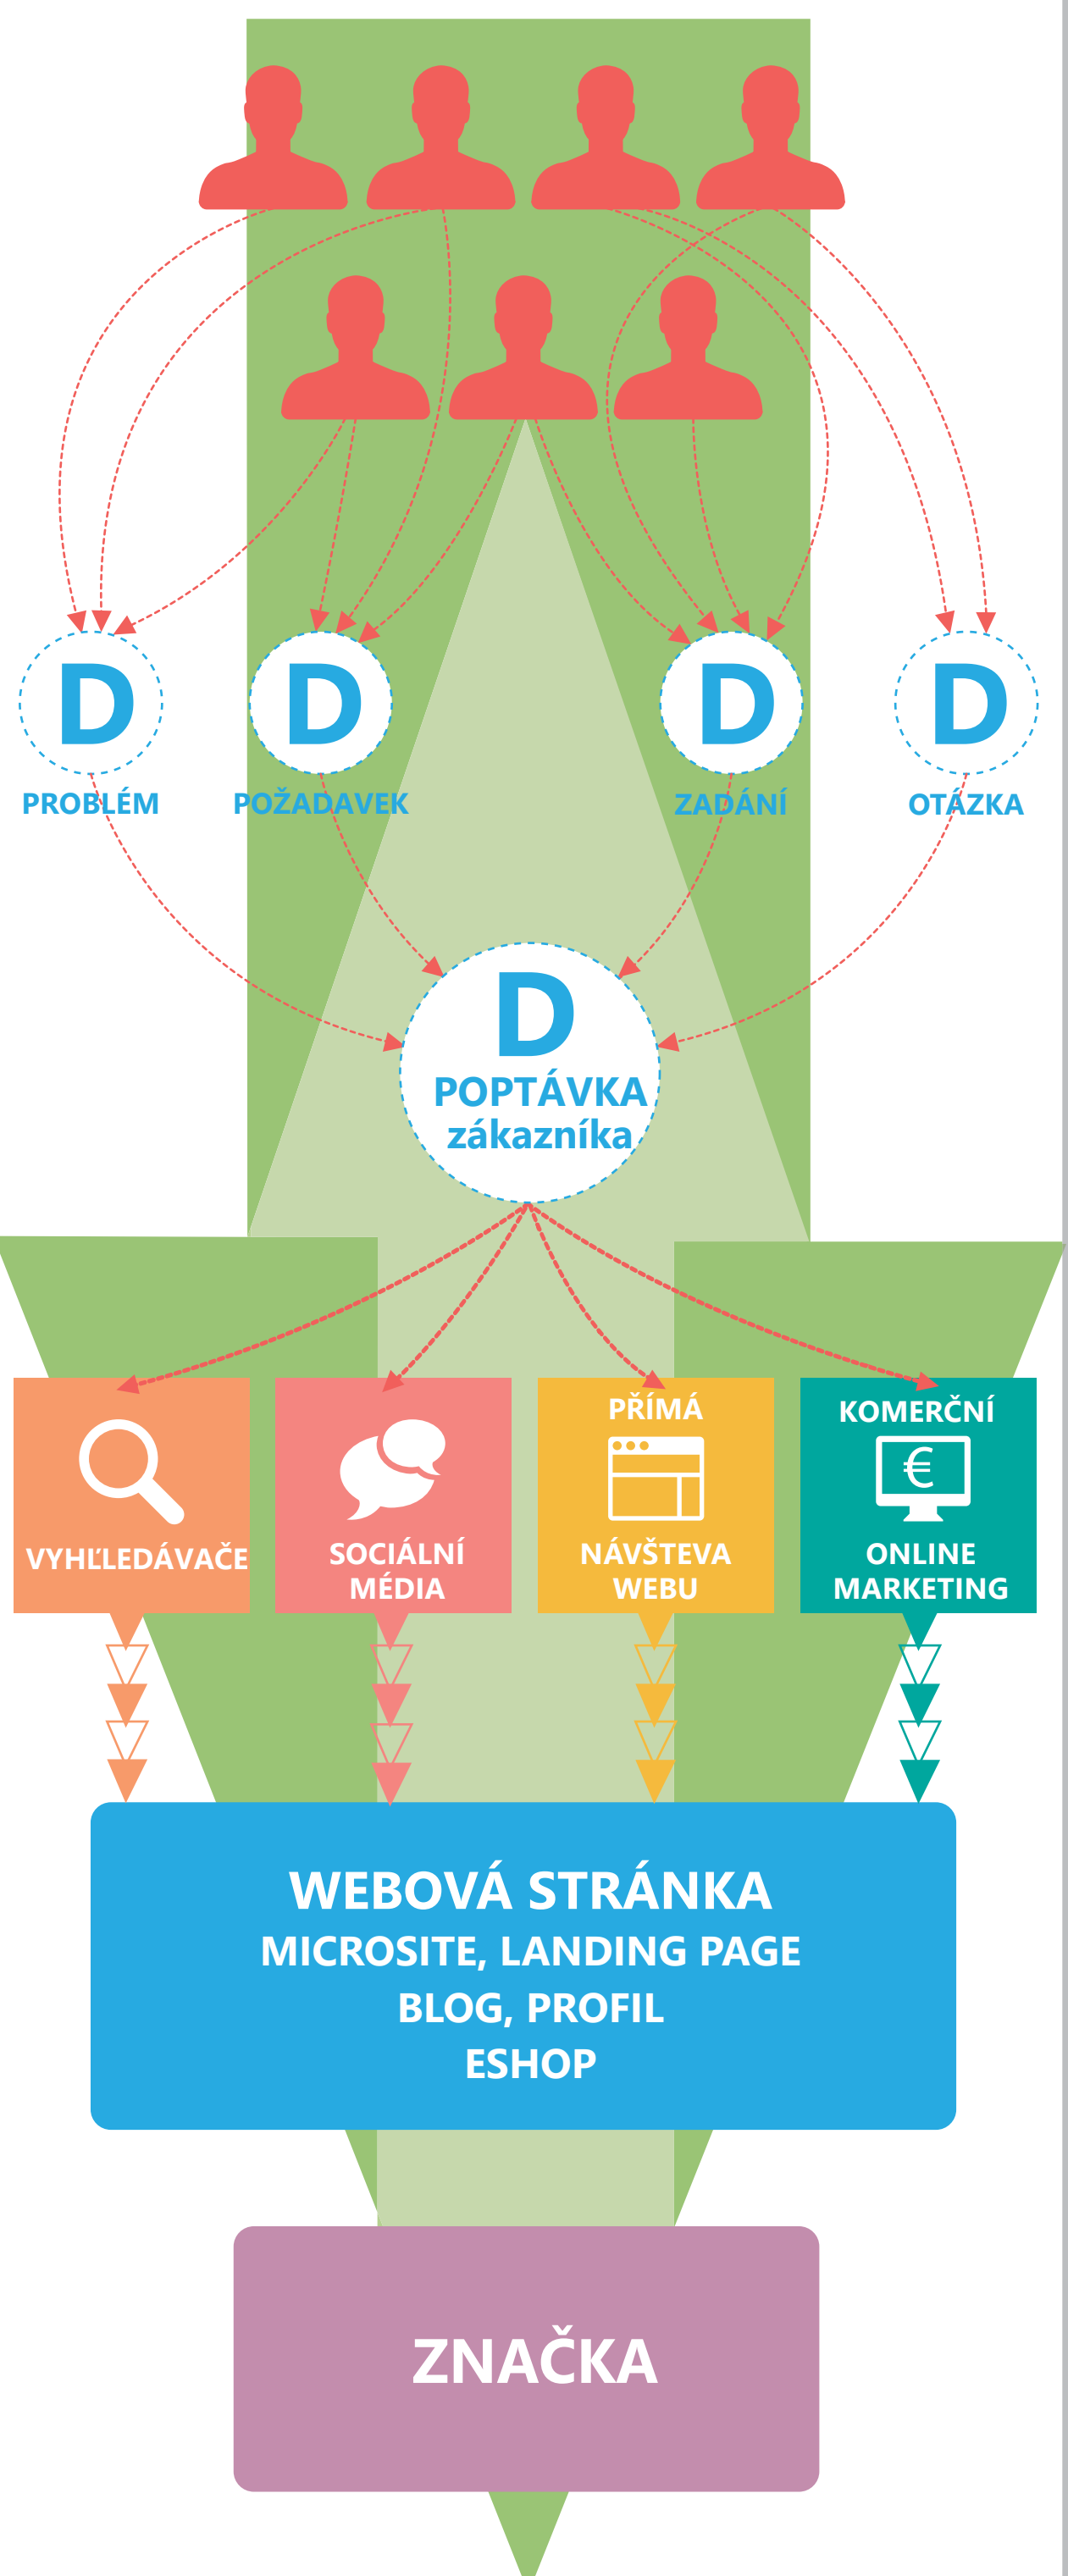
D
PROBLÉM

D
POŽADAVEK

D
ZADÁNÍ

D
OTÁZKA

D
POPTÁVKA
zákazníka

VYHĽLEDÁVAČE

SOCIÁLNÍ
MÉDIA

PŘÍMÁ
NÁVŠTEVA
WEBU

KOMERČNÍ
€
ONLINE
MARKETING

WEBOVÁ STRÁNKA
MICROSITE, LANDING PAGE
BLOG, PROFIL
ESHOP

ZNAČKA